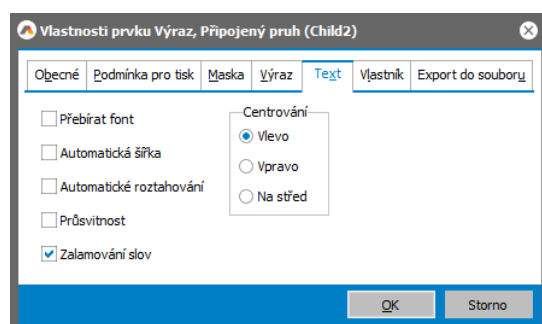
Vlastnosti prvku Výraz, Připojený pruh (Child2)

Obecné | Podmínka pro tisk | Maska | Výraz | Text | Vlastník | Export do souboru

Přebírat font
Automatická šířka
Automatické roztahování
Průsvitnost
Zalamování slov

Centrování
Vlevo
Vpravo
Na střed

OK
Storno